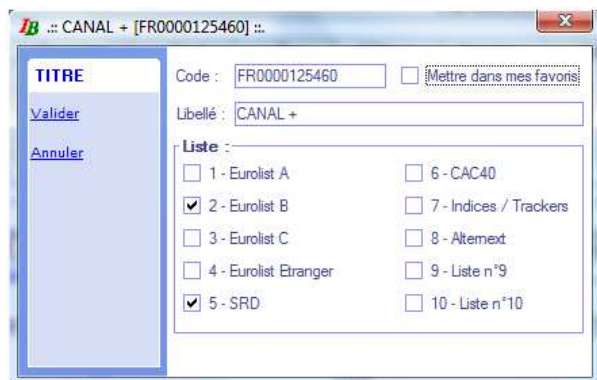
IB .:: CANAL + [FR0000125460] ::.

TITRE

Valider

Annuler

Code : FR0000125460

Mettre dans mes favoris

Libellé : CANAL +

Liste :

1 - Eurolist A

2 - Eurolist B

3 - Eurolist C

4 - Eurolist Etranger

5 - SRD

6 - CAC40

7 - Indices / Trackers

8 - Alternext

9 - Liste n°9

10 - Liste n°10